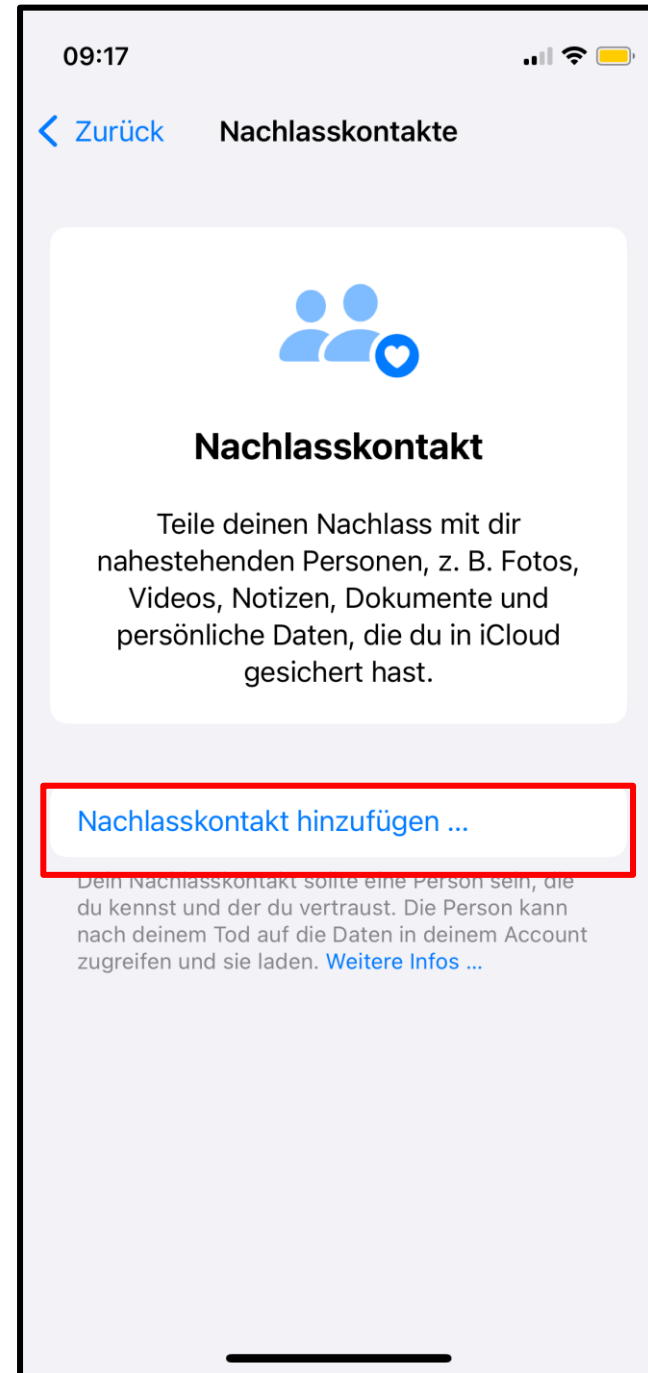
09:17

Zurück Nachlasskontakte

Nachlasskontakt

Teile deinen Nachlass mit dir nahestehenden Personen, z. B. Fotos, Videos, Notizen, Dokumente und persönliche Daten, die du in iCloud gesichert hast.

Nachlasskontakt hinzufügen …

Dein Nachlasskontakt sollte eine Person sein, die du kennst und der du vertraust. Die Person kann nach deinem Tod auf die Daten in deinem Account zugreifen und sie laden. Weitere Infos …